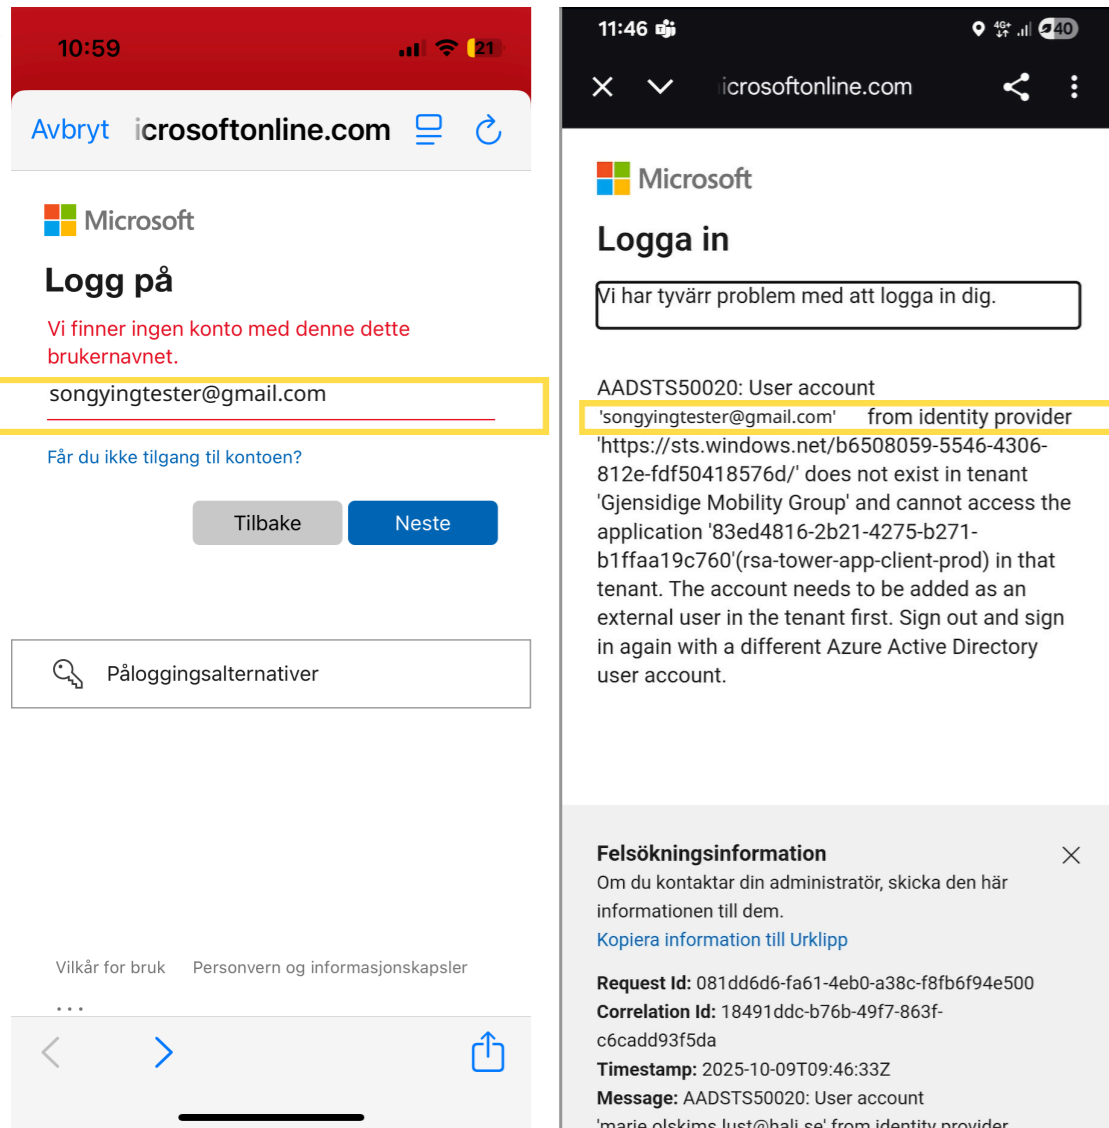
10:59

21

Avbryt icrosoftonline.com

Microsoft

Logg på

Vi finner ingen konto med denne dette brukernavnet.

songyingtester@gmail.com

Får du ikke tilgang til kontoen?

Tilbake Neste

Påloggingsalternativer

Vilkår for bruk Personvern og informasjonskapsler

...

11:46

40

icrosoftonline.com

Microsoft

Logga in

Vi har tyvärr problem med att logga in dig.

AADSTS50020: User account 'songyingtester@gmail.com' from identity provider 'https://sts.windows.net/b6508059-5546-4306-812e-fdf50418576d/' does not exist in tenant 'Gjensidige Mobility Group' and cannot access the application '83ed4816-2b21-4275-b271-b1ffaa19c760'(rsa-tower-app-client-prod) in that tenant. The account needs to be added as an external user in the tenant first. Sign out and sign in again with a different Azure Active Directory user account.

Felsökningsinformation

Om du kontaktar din administratör, skicka den här informationen till dem.

Kopiera information till Urklipp

**Request Id:** 081dd6d6-fa61-4eb0-a38c-f8fb6f94e500

**Correlation Id:** 18491ddc-b76b-49f7-863f-c6cadd93f5da

**Timestamp:** 2025-10-09T09:46:33Z

**Message:** AADSTS50020: User account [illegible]